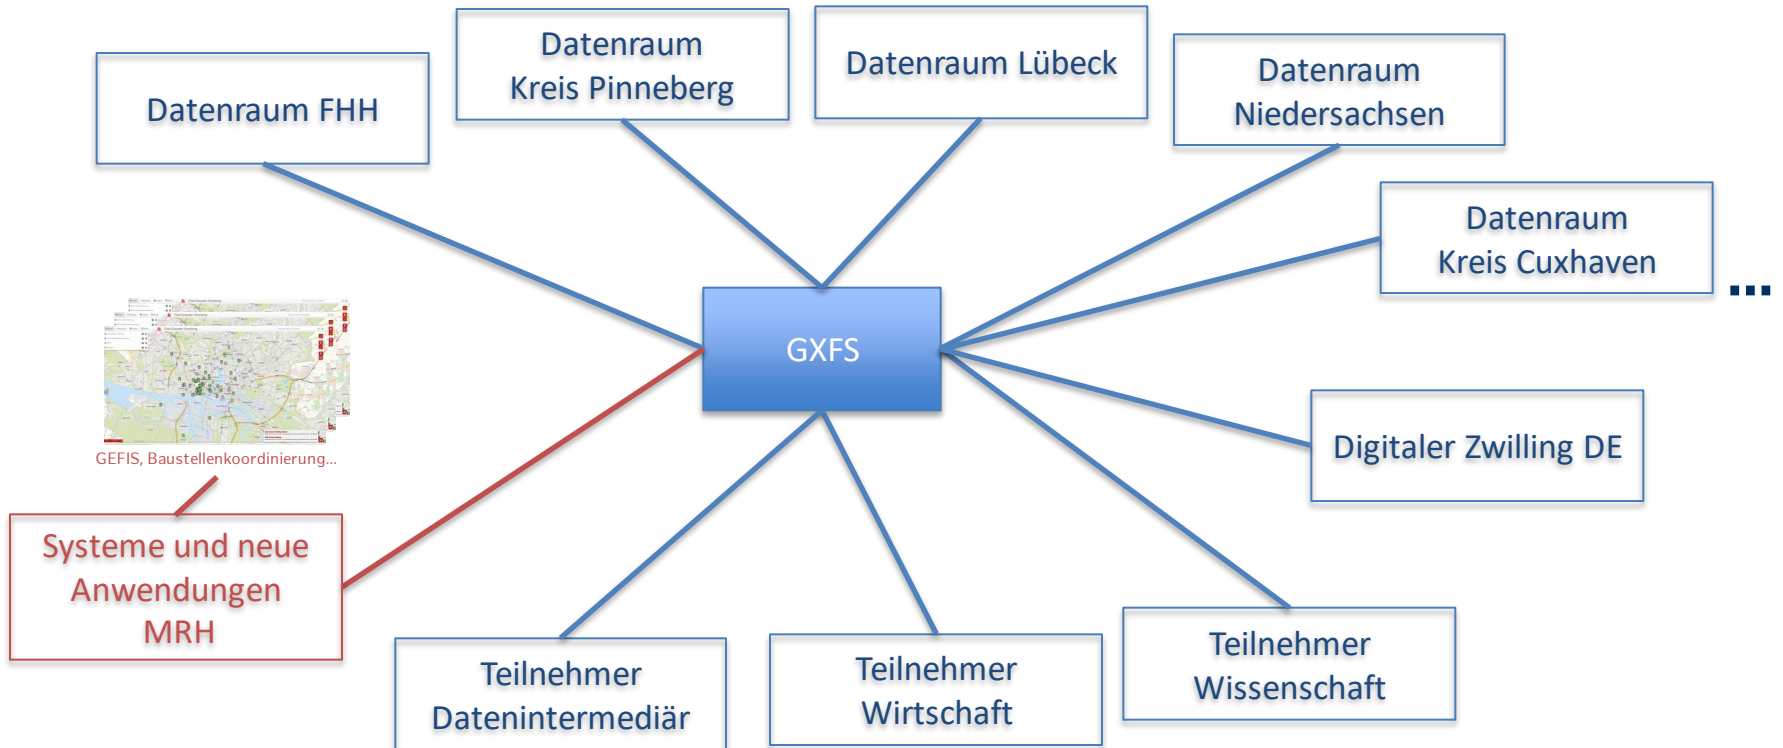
Datenraum FHH

Datenraum Kreis Pinneberg

Datenraum Lübeck

Datenraum Niedersachsen

Datenraum Kreis Cuxhaven

...

GXFS

Digitaler Zwilling DE

GEFIS, Baustellenkoordinierung...

Systeme und neue Anwendungen MRH

Teilnehmer Datenintermediär

Teilnehmer Wirtschaft

Teilnehmer Wissenschaft